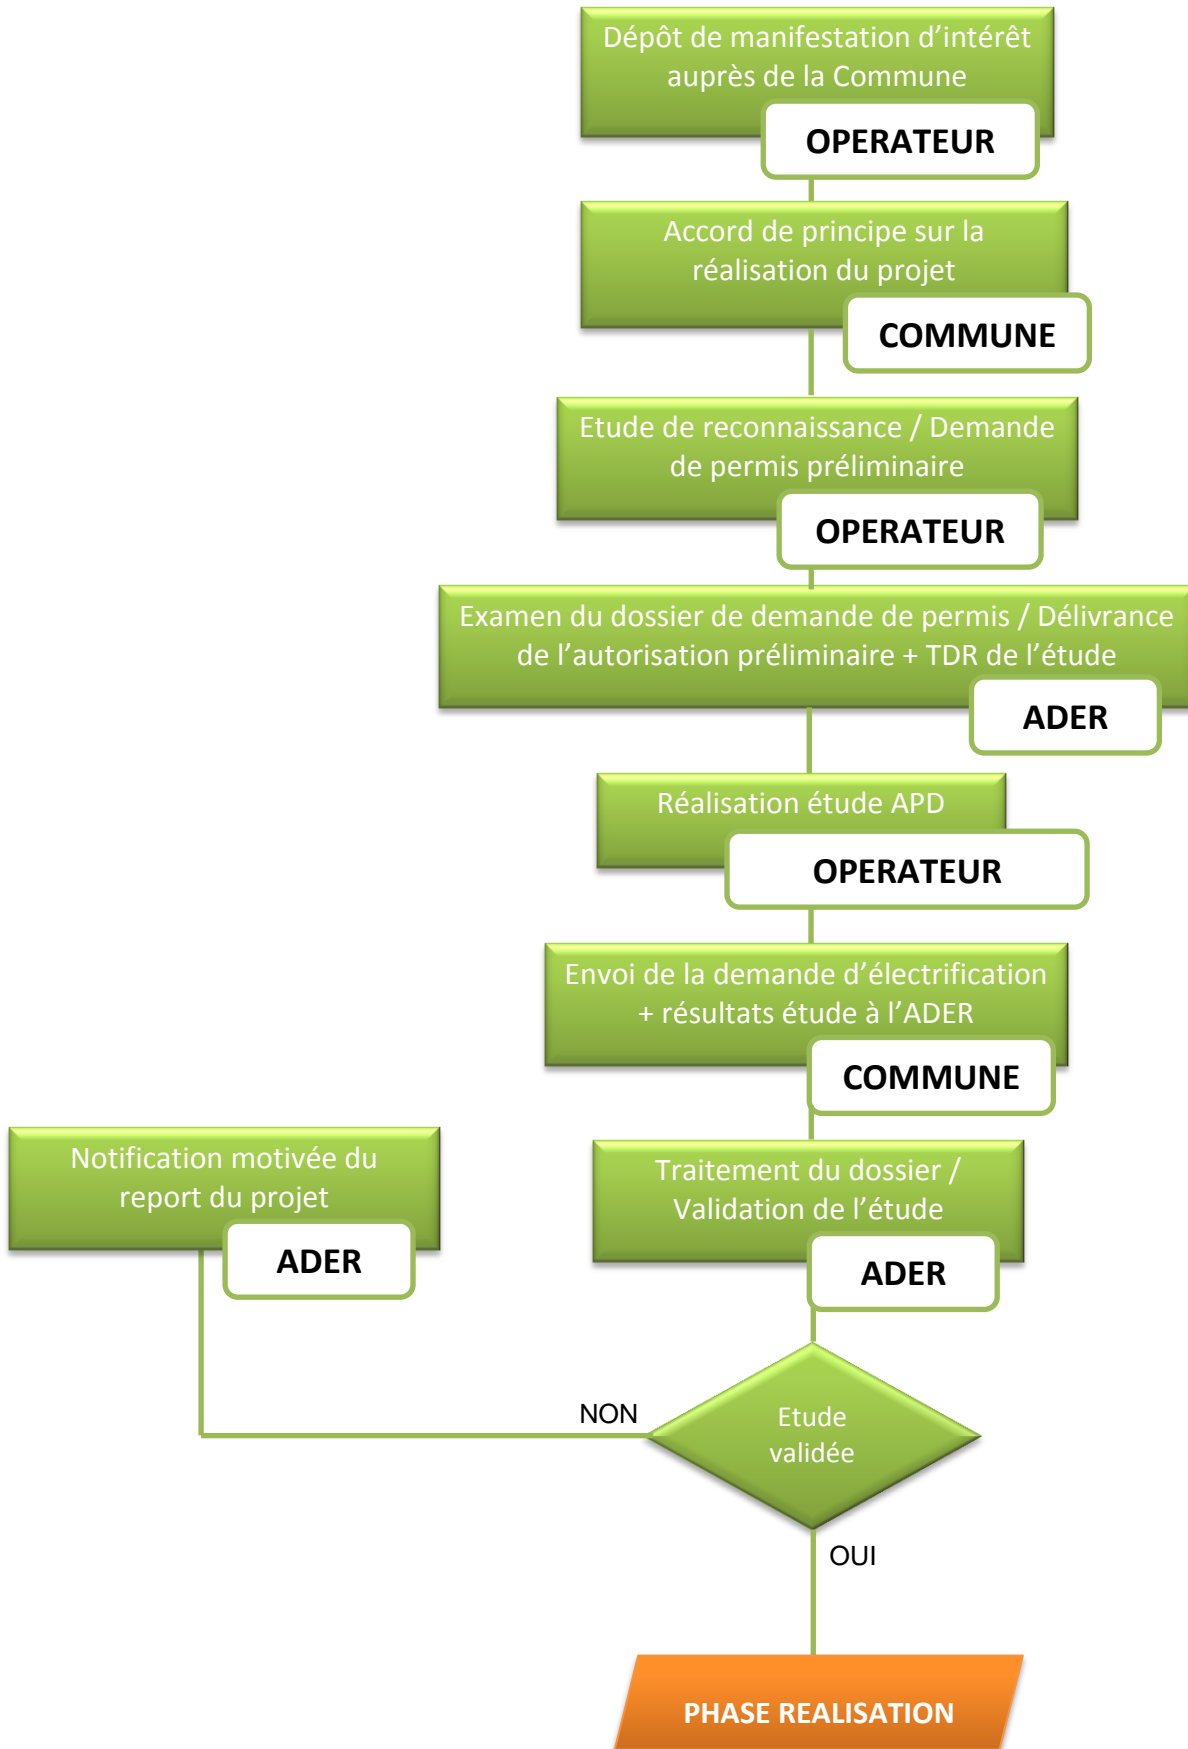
Dépôt de manifestation d’intérêt auprès de la Commune

OPERATEUR

Accord de principe sur la réalisation du projet

COMMUNE

Etude de reconnaissance / Demande de permis préliminaire

OPERATEUR

Examen du dossier de demande de permis / Délivrance de l’autorisation préliminaire + TDR de l’étude

ADER

Réalisation étude APD

OPERATEUR

Envoi de la demande d’électrification + résultats étude à l’ADER

COMMUNE

Notification motivée du report du projet

ADER

Traitement du dossier / Validation de l’étude

ADER

NON

Etude validée

OUI

PHASE REALISATION